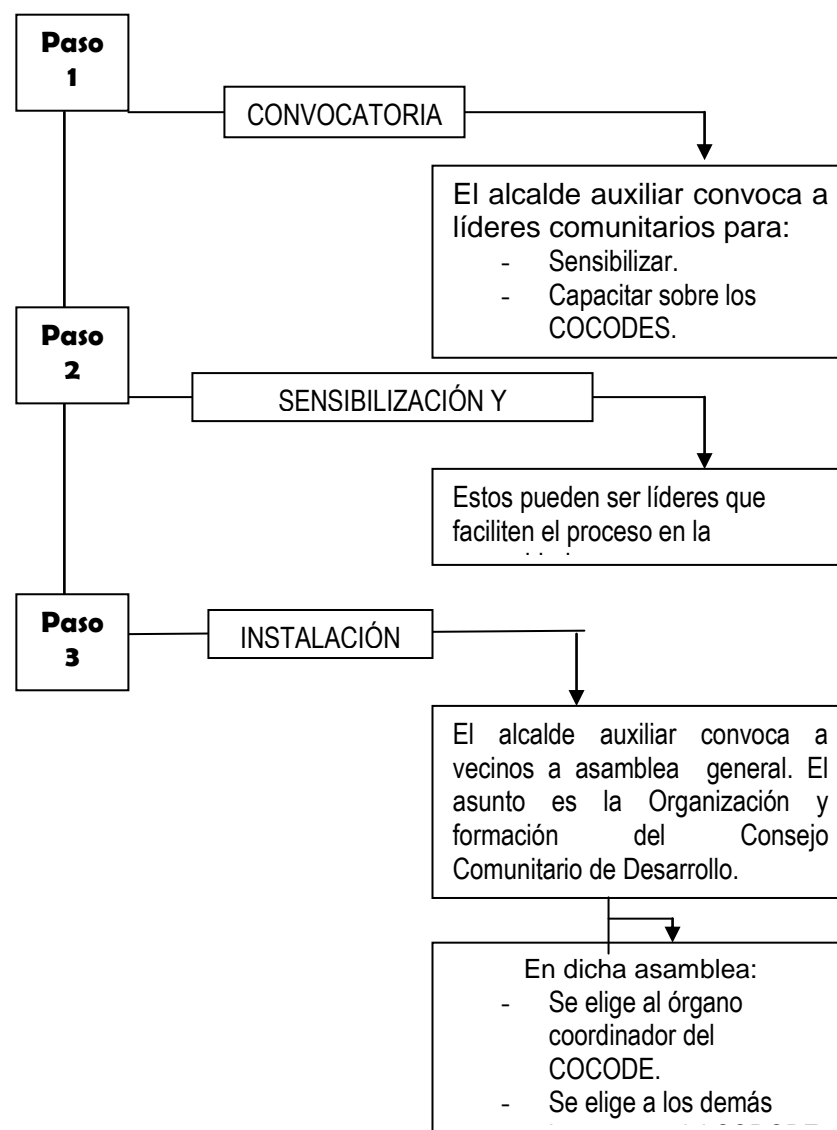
Paso 1

CONVOCATORIA

El alcalde auxiliar convoca a líderes comunitarios para:
- Sensibilizar.
- Capacitar sobre los COCODES.

Paso 2

SENSIBILIZACIÓN Y

Estos pueden ser líderes que faciliten el proceso en la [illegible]

Paso 3

INSTALACIÓN

El alcalde auxiliar convoca a vecinos a asamblea general. El asunto es la Organización y formación del Consejo Comunitario de Desarrollo.

En dicha asamblea:
- Se elige al órgano coordinador del COCODE.
- Se elige a los demás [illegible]